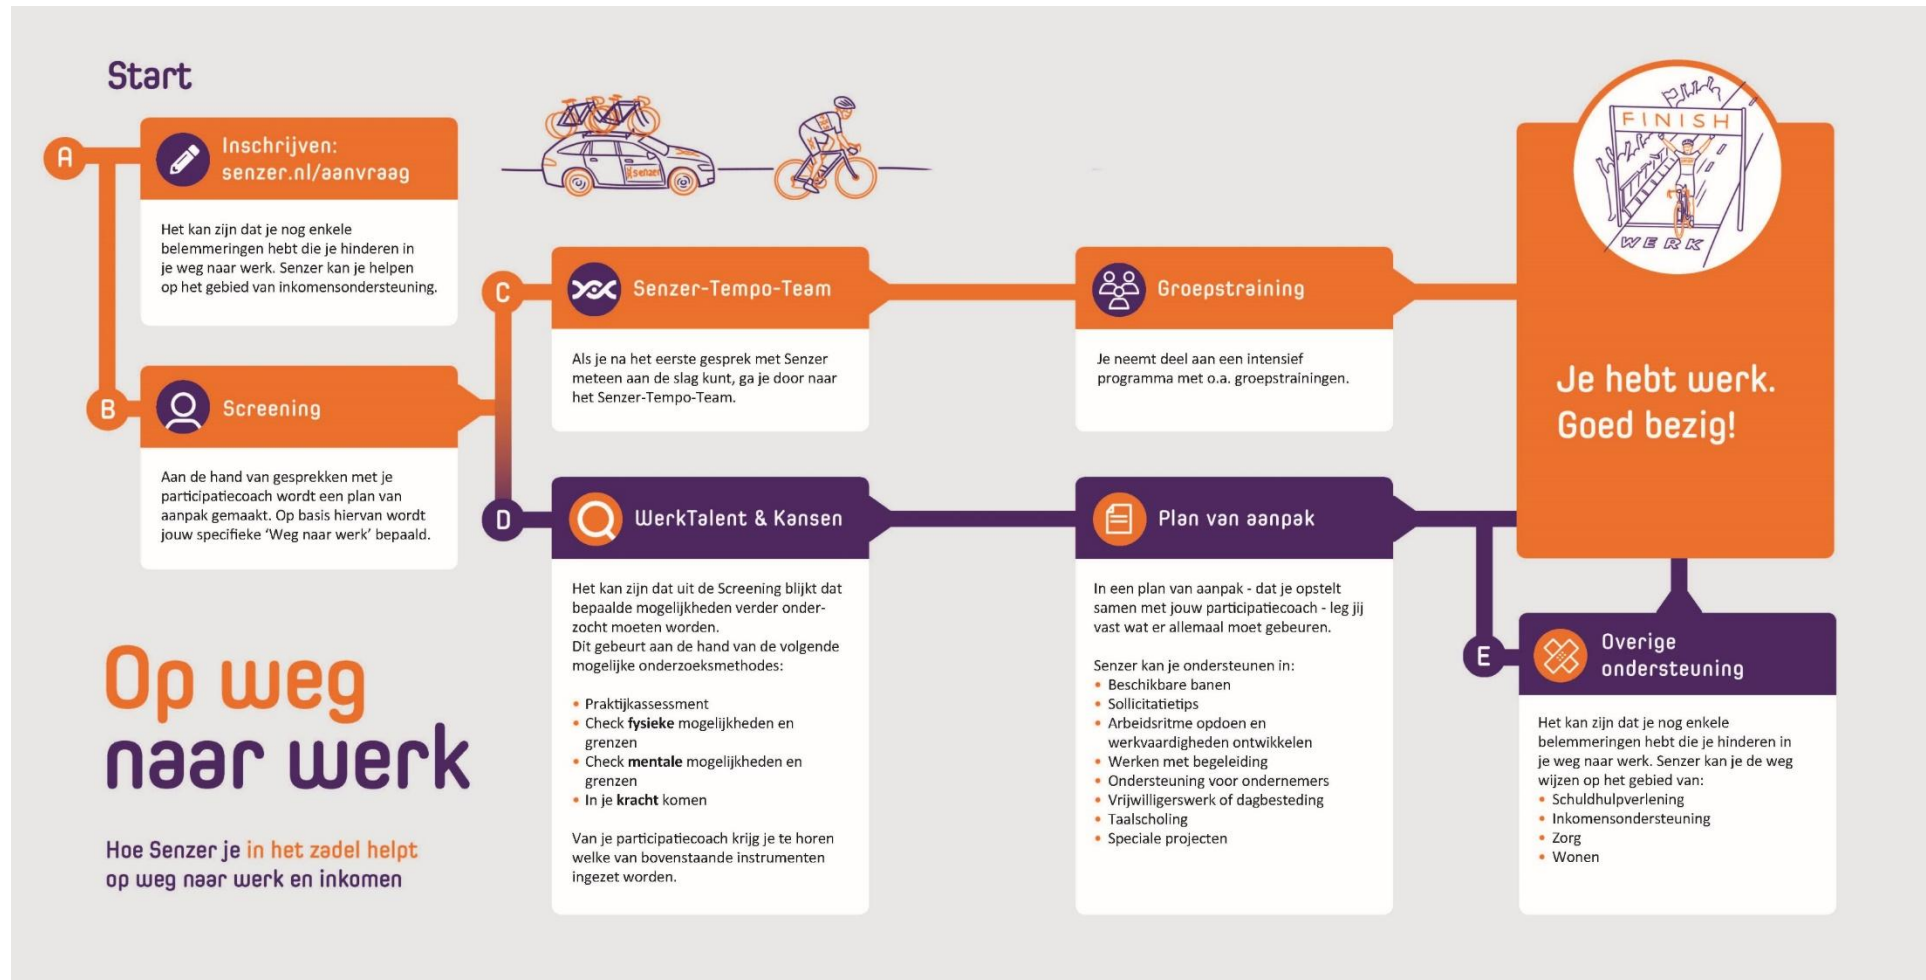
Start

A

Inschrijven: senzer.nl/aanvraag

Het kan zijn dat je nog enkele belemmeringen hebt die je hinderen in je weg naar werk. Senzer kan je helpen op het gebied van inkomensondersteuning.

B

Screening

Aan de hand van gesprekken met je participatiecoach wordt een plan van aanpak gemaakt. Op basis hiervan wordt jouw specifieke 'Weg naar werk' bepaald.

senzer

C

Senzer-Tempo-Team

Als je na het eerste gesprek met Senzer meteen aan de slag kunt, ga je door naar het Senzer-Tempo-Team.

Groepstraining

Je neemt deel aan een intensief programma met o.a. groepstrainingen.

FINISH

WERK

Je hebt werk. Goed bezig!

D

WerkTalent & Kansen

Het kan zijn dat uit de Screening blijkt dat bepaalde mogelijkheden verder onderzocht moeten worden.
Dit gebeurt aan de hand van de volgende mogelijke onderzoeksmethodes:

• Praktijkassessment
• Check **fysieke** mogelijkheden en grenzen
• Check **mentale** mogelijkheden en grenzen
• In je **kracht** komen

Van je participatiecoach krijg je te horen welke van bovenstaande instrumenten ingezet worden.

Plan van aanpak

In een plan van aanpak - dat je opstelt samen met jouw participatiecoach - leg jij vast wat er allemaal moet gebeuren.

Senzer kan je ondersteunen in:
• Beschikbare banen
• Sollicitatietips
• Arbeidsritme opdoen en werkvaardigheden ontwikkelen
• Werken met begeleiding
• Ondersteuning voor ondernemers
• Vrijwilligerswerk of dagbesteding
• Taalscholing
• Speciale projecten

E

Overige ondersteuning

Het kan zijn dat je nog enkele belemmeringen hebt die je hinderen in je weg naar werk. Senzer kan je de weg wijzen op het gebied van:
• Schuldhulpverlening
• Inkomensondersteuning
• Zorg
• Wonen

Op weg naar werk

Hoe Senzer je in het zadel helpt op weg naar werk en inkomen